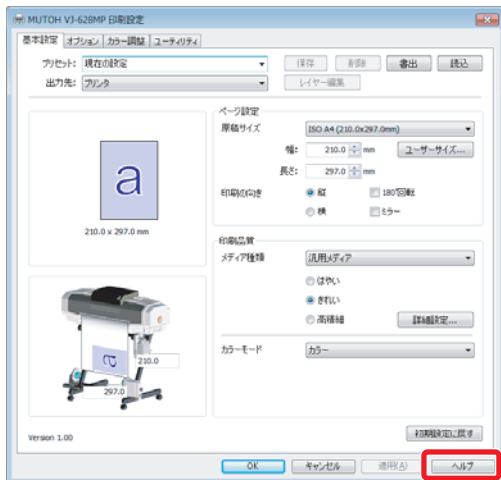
MUTOH VJ-628MP 印刷設定

基本設定 オプション カラー調整 ユーティリティ

プリセット: 現在の設定
保存 削除 書出 読込
出力先: プリンタ
レイヤー編集

a
210.0 x 297.0 mm

ページ設定
原稿サイズ ISO A4 (210.0x297.0mm)
幅: 210.0 mm ユーザーサイズ...
長さ: 297.0 mm
印刷の向き 縦 180°回転
横 ミラー

印刷品質
メディア種類 汎用メディア
はやい
きれい
高精細 詳細設定...

210.0
297.0

カラーモード カラー

Version 1.00
初期設定に戻す

OK キャンセル 適用(A) ヘルプ